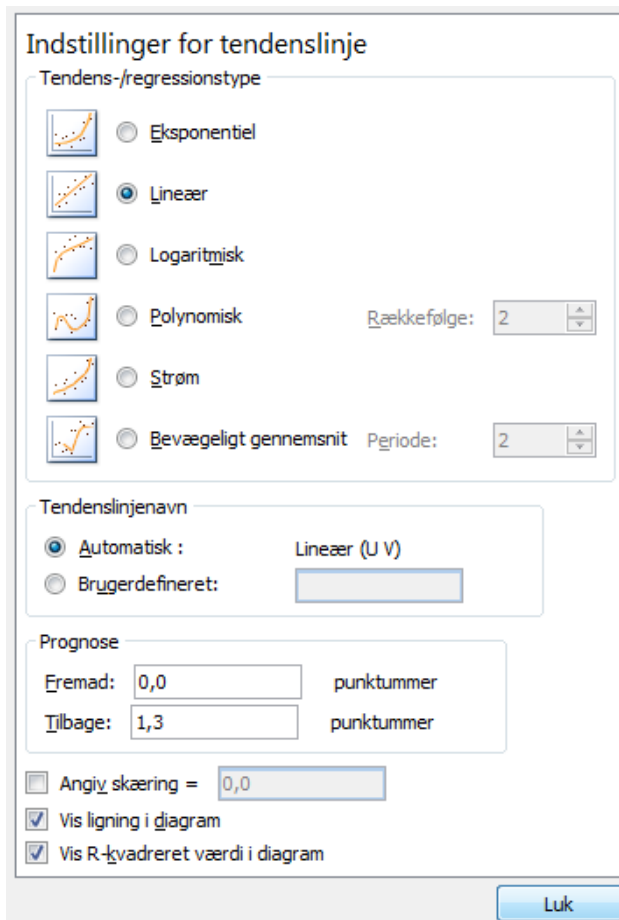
Indstillinger for tendenslinje

Tendens-/regressionstype

Eksponentiel

Lineær

Logaritmisk

Polynomisk Rækkefølge: 2

Strøm

Bevægeligt gennemsnit Periode: 2

Tendenslinjenavn

Automatisk : Lineær (U V)

Brugerdefineret:

Prognose

Fremad: 0,0 punktummer

Tilbage: 1,3 punktummer

Angiv skæring = 0,0

Vis ligning i diagram

Vis R-kvadreret værdi i diagram

Luk